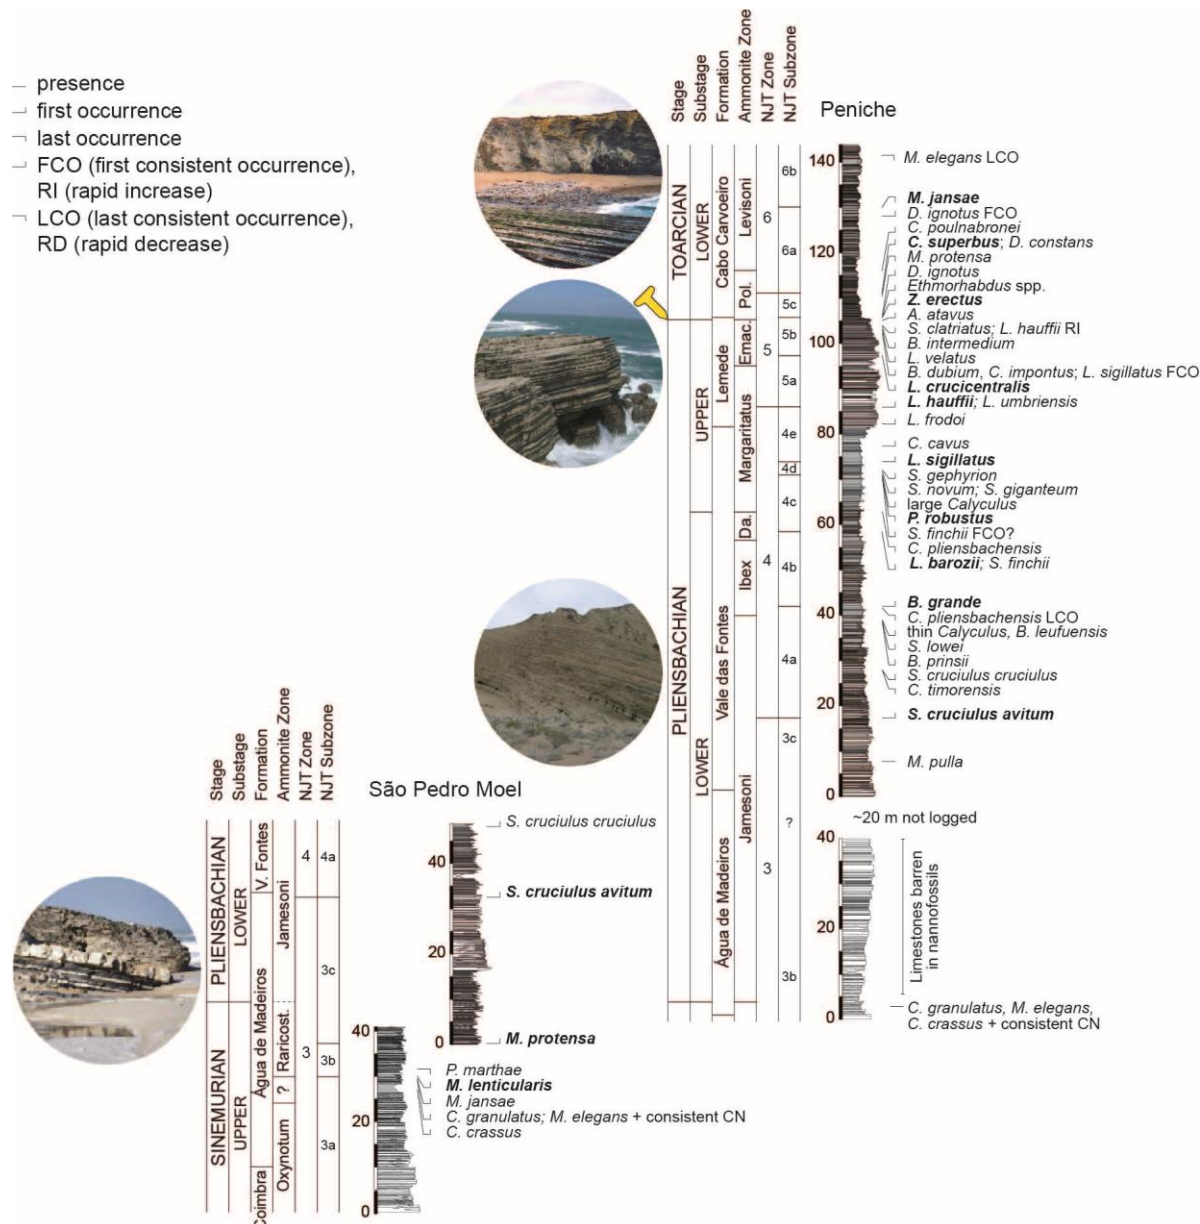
presence
first occurrence
last occurrence
FCO (first consistent occurrence), RI (rapid increase)
LCO (last consistent occurrence), RD (rapid decrease)

Stage
Substage
Formation
Ammonite Zone
NJT Zone
NJT Subzone

Peniche

TOARCIAN
LOWER
Cabo Carvoeiro
Levisoni
Pol.
6
6b
6a
5c
PLIENSBACHIAN
UPPER
Lemede
Emac.
Margaritatus
5
5b
5a
4e
4d
4c
Da.
Ibex
4
4b
4a
LOWER
Vale das Fontes
Jamesoni
Água de Madeiros
3
3c
?
3b

140
120
100
80
60
40
20
0

M. elegans LCO
M. jansae
D. ignotus FCO
C. poulnabronei
C. superbus; D. constans
M. protensa
D. ignotus
Ethmorhabdus spp.
Z. erectus
A. atavus
S. clatriatus; L. hauffii RI
B. intermedium
L. velatus
B. dubium, C. impontus; L. sigillatus FCO
L. crucicentralis
L. hauffii; L. umbriensis
L. frodoi
C. cavus
L. sigillatus
S. gephyrion
S. novum; S. giganteum
large Calyculus
P. robustus
S. finchii FCO?
C. pliensbachensis
L. barozii; S. finchii
B. grande
C. pliensbachensis LCO
thin Calyculus, B. leufuensis
S. lowei
B. prinsii
S. cruciulus cruciulus
C. timorensis
S. cruciulus avitum
M. pulla

~20 m not logged
40
20
0
Limestones barren in nannofossils
C. granulatus, M. elegans, C. crassus + consistent CN

Stage
Substage
Formation
Ammonite Zone
NJT Zone
NJT Subzone

São Pedro Moel

PLIENSBACHIAN
LOWER
V. Fontes
Jamesoni
4
4a
SINEMURIAN
UPPER
Água de Madeiros
Raricost.
?
Oxynotum
Coimbra
3
3c
3b
3a

40
20
0
S. cruciulus cruciulus
S. cruciulus avitum
M. protensa

40
20
0
P. marthae
M. lenticularis
M. jansae
C. granulatus; M. elegans + consistent CN
C. crassus